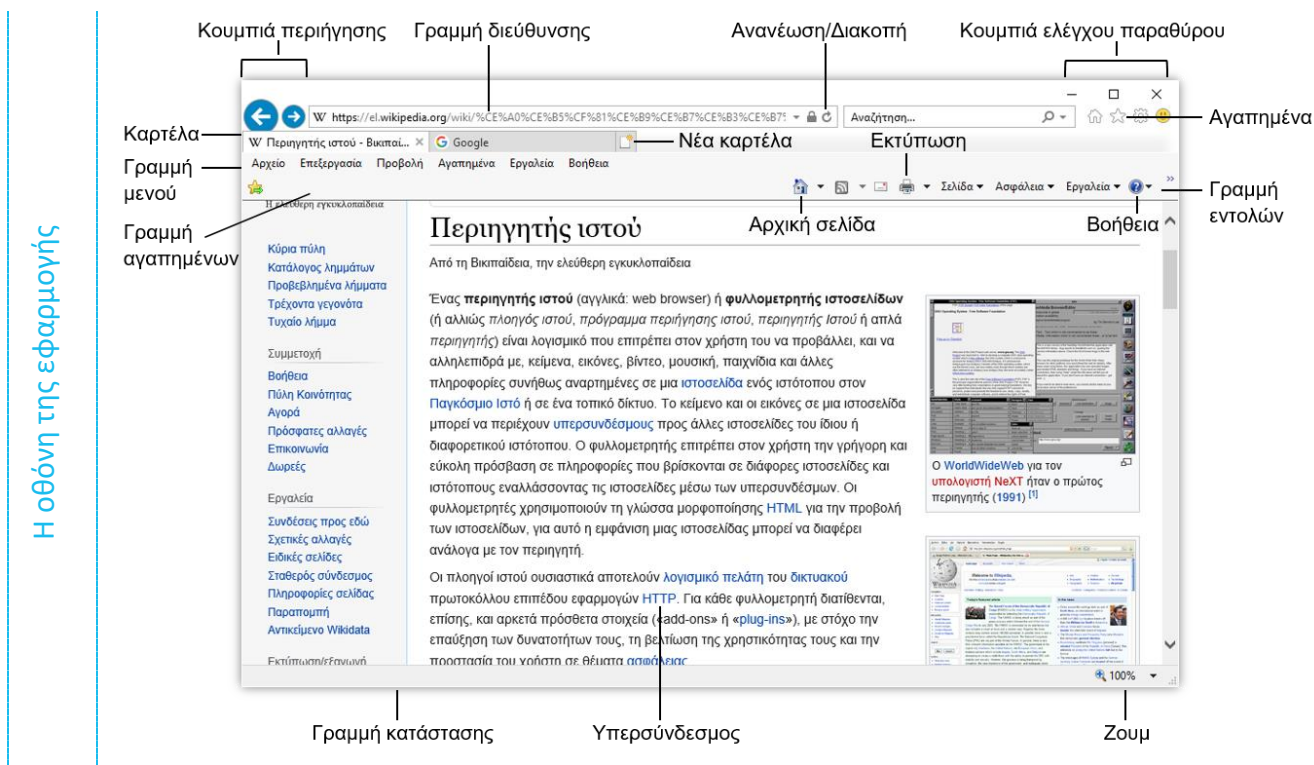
Η οθόνη της εφαρμογής

Κουμπιά περιήγησης

Γραμμή διεύθυνσης

Ανανέωση/Διακοπή

Κουμπιά ελέγχου παραθύρου

https://el.wikipedia.org/wiki/%CE%A0%CE%B5%CF%81%CE%B9%CE%B7%CE%B3%CE%B7%CF

Αναζήτηση...

Αγαπημένα

Καρτέλα

Περιηγητής ιστού - Βικιπαί...

Google

Νέα καρτέλα

Εκτύπωση

Γραμμή μενού

Αρχείο Επεξεργασία Προβολή Αγαπημένα Εργαλεία Βοήθεια

Σελίδα ▾ Ασφάλεια ▾ Εργαλεία ▾

Γραμμή εντολών

Γραμμή αγαπημένων

Η ελεύθερη εγκυκλοπαίδεια

Περιηγητής ιστού

Αρχική σελίδα

Βοήθεια

Κύρια πύλη
Κατάλογος λημμάτων
Προβεβλημένα λήμματα
Τρέχοντα γεγονότα
Τυχαίο λήμμα

Συμμετοχή
Βοήθεια
Πύλη Κοινότητας
Αγορά
Πρόσφατες αλλαγές
Επικοινωνία
Δωρεές

Εργαλεία
Συνδέσεις προς εδώ
Σχετικές αλλαγές
Ειδικές σελίδες
Σταθερός σύνδεσμος
Πληροφορίες σελίδας
Παραπομπή
Αντικείμενο Wikidata

Εκτύπωση/εξαγωγή

Από τη Βικιπαίδεια, την ελεύθερη εγκυκλοπαίδεια

Ένας περιηγητής ιστού (αγγλικά: web browser) ή φυλλομετρητής ιστοσελίδων (ή αλλιώς πλοηγός ιστού, πρόγραμμα περιήγησης ιστού, περιηγητής Ιστού ή απλά περιηγητής) είναι λογισμικό που επιτρέπει στον χρήστη του να προβάλλει, και να αλληλεπιδρά με, κείμενα, εικόνες, βίντεο, μουσική, παιχνίδια και άλλες πληροφορίες συνήθως αναρτημένες σε μια ιστοσελίδα ενός ιστότοπου στον Παγκόσμιο Ιστό ή σε ένα τοπικό δίκτυο. Το κείμενο και οι εικόνες σε μια ιστοσελίδα μπορεί να περιέχουν υπερσυνδέσμους προς άλλες ιστοσελίδες του ίδιου ή διαφορετικού ιστότοπου. Ο φυλλομετρητής επιτρέπει στον χρήστη την γρήγορη και εύκολη πρόσβαση σε πληροφορίες που βρίσκονται σε διάφορες ιστοσελίδες και ιστότοπους εναλλάσσοντας τις ιστοσελίδες μέσω των υπερσυνδέσμων. Οι φυλλομετρητές χρησιμοποιούν τη γλώσσα μορφοποίησης HTML για την προβολή των ιστοσελίδων, για αυτό η εμφάνιση μιας ιστοσελίδας μπορεί να διαφέρει ανάλογα με τον περιηγητή.

Οι πλοηγοί ιστού ουσιαστικά αποτελούν λογισμικό πελάτη του δικτυακού πρωτοκόλλου επιπέδου εφαρμογών HTTP. Για κάθε φυλλομετρητή διατίθενται, επίσης, και αρκετά πρόσθετα στοιχεία («add-ons» ή «plug-ins»), με στόχο την επαύξηση των δυνατοτήτων τους, τη βελτίωση της χρηστικότητας τους και την προστασία του χρήστη σε θέματα ασφάλειας

Ο WorldWideWeb για τον υπολογιστή NeXT ήταν ο πρώτος περιηγητής (1991) [1]

100%

Γραμμή κατάστασης

Υπερσύνδεσμος

Ζουμ